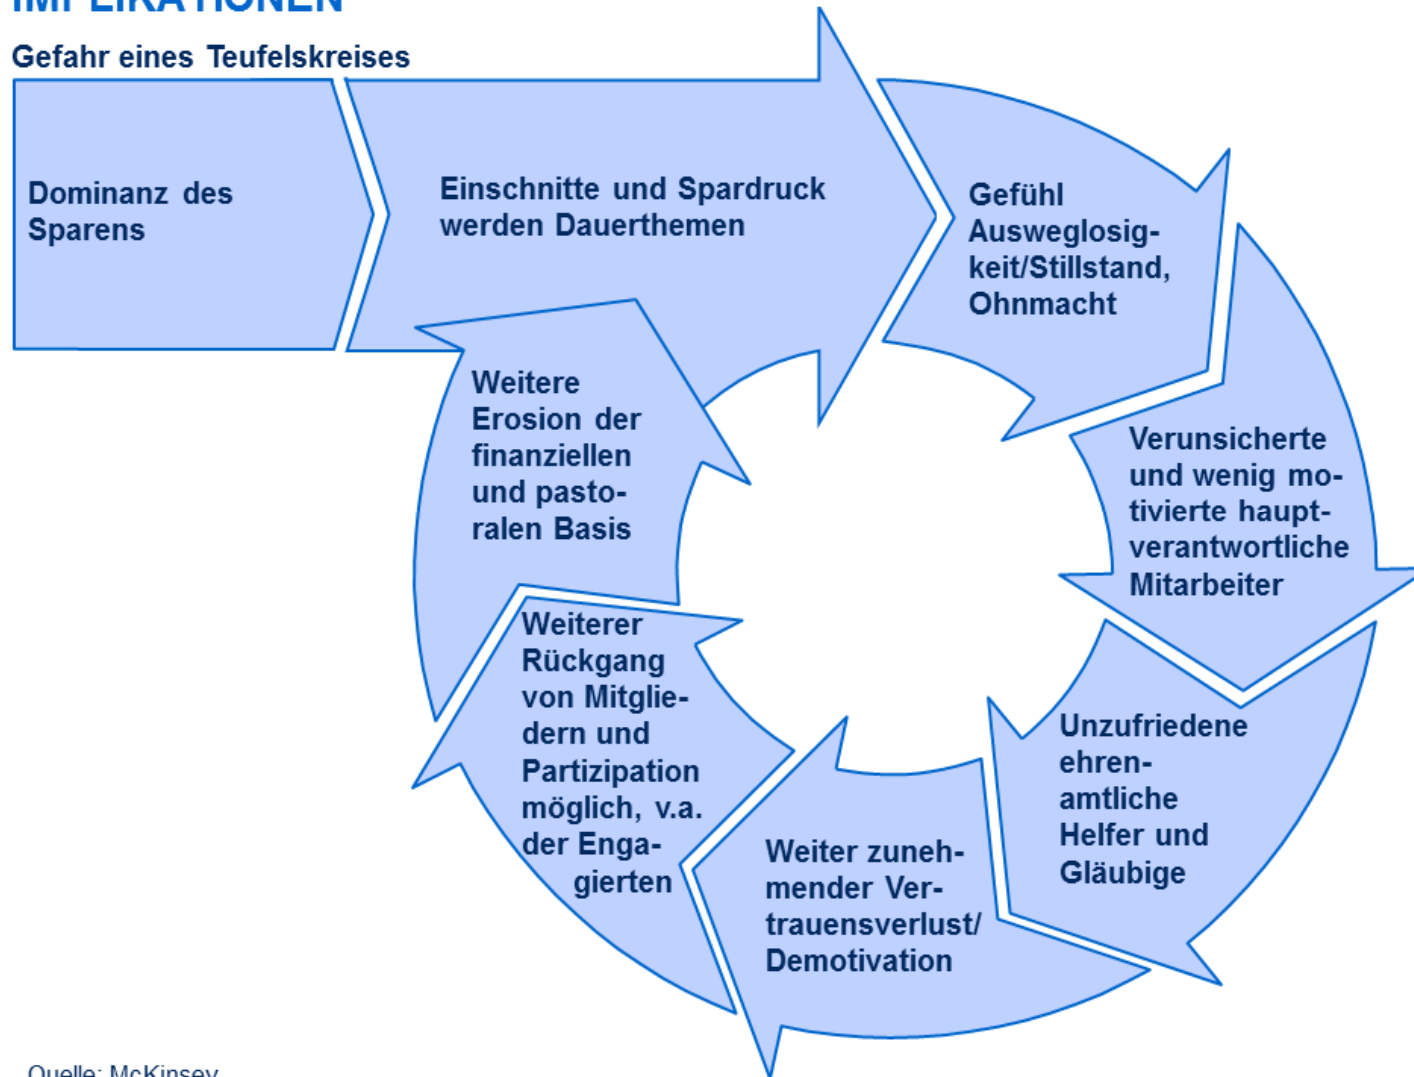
IMPLIKATIONEN

Gefahr eines Teufelskreises

Dominanz des Sparens

Einschnitte und Spardruck werden Dauerthemen

Gefühl Ausweglosigkeit/Stillstand, Ohnmacht

Verunsicherte und wenig motivierte hauptverantwortliche Mitarbeiter

Unzufriedene ehrenamtliche Helfer und Gläubige

Weiter zunehmender Vertrauensverlust/ Demotivation

Weiterer Rückgang von Mitgliedern und Partizipation möglich, v.a. der Engagierten

Weitere Erosion der finanziellen und pastoralen Basis

Quelle: McKinsey